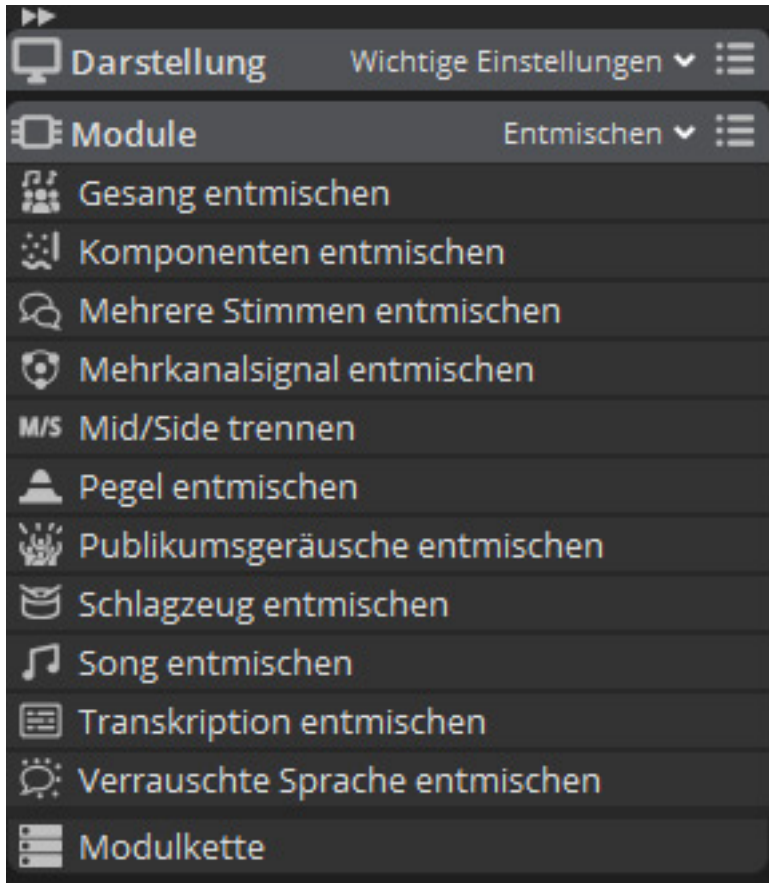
Darstellung Wichtige Einstellungen

Module Entmischen

Gesang entmischen

Komponenten entmischen

Mehrere Stimmen entmischen

Mehrkanalsignal entmischen

M/S Mid/Side trennen

Pegel entmischen

Publikumsgeräusche entmischen

Schlagzeug entmischen

Song entmischen

Transkription entmischen

Verrauschte Sprache entmischen

Modulkette